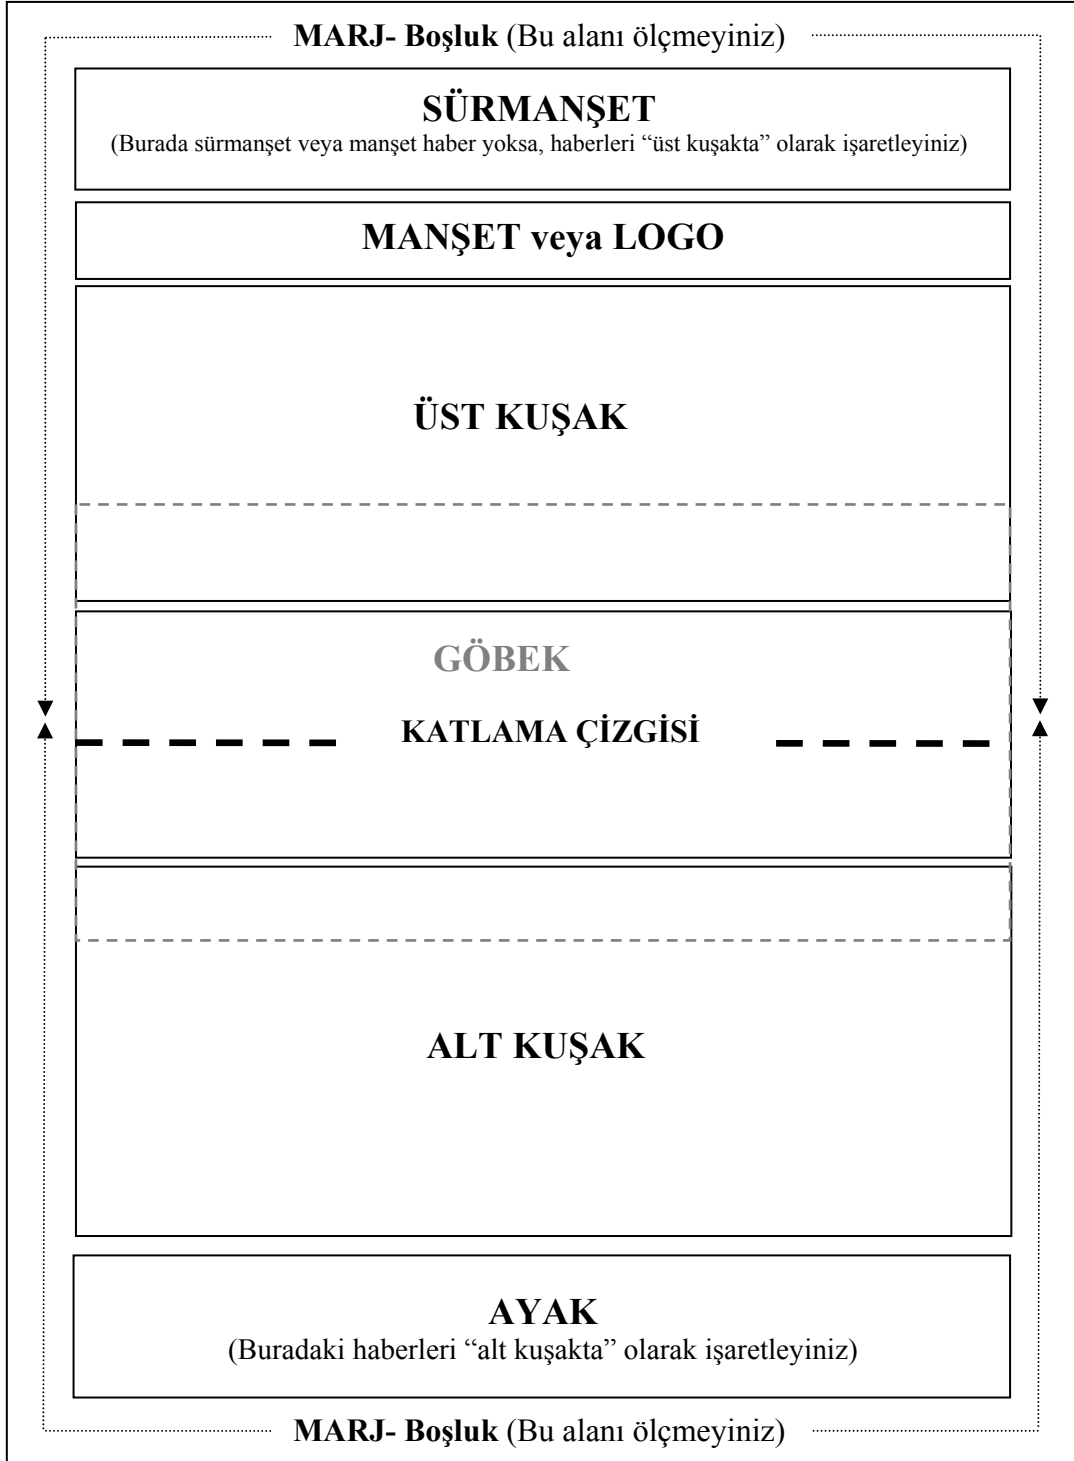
**MARJ- Boşluk** (Bu alanı ölçmeyiniz)

**SÜRMANŞET**
(Burada sürmanşet veya manşet haber yoksa, haberleri "üst kuşakta" olarak işaretleyiniz)

**MANŞET veya LOGO**

**ÜST KUŞAK**

**GÖBEK**

**KATLAMA ÇİZGİSİ**

**ALT KUŞAK**

**AYAK**
(Buradaki haberleri "alt kuşakta" olarak işaretleyiniz)

**MARJ- Boşluk** (Bu alanı ölçmeyiniz)